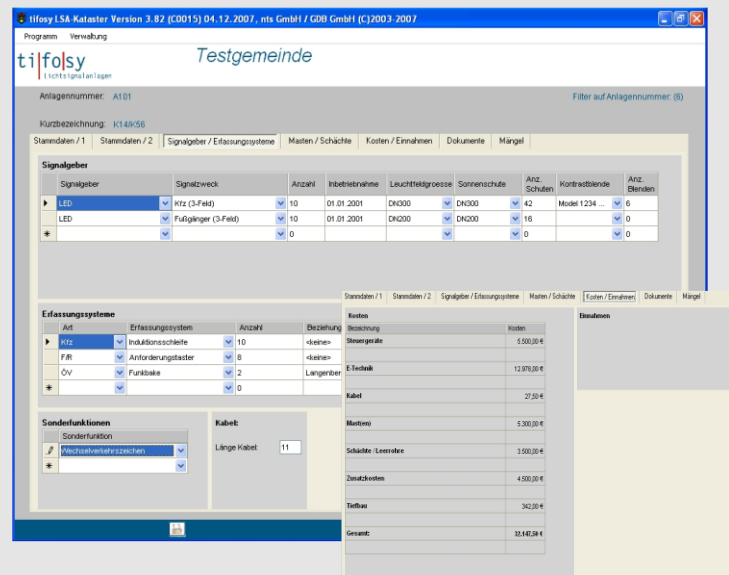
tifosy LSA-Kataster Version 3.82 (C0015) 04.12.2007, nts GmbH / GDB GmbH (C)2003-2007

Programm Verwaltung

ti|fo|sy lichtsignalanlagen

Testgemeinde

Anlagennummer: A101

Filter auf Anlagennummer: (6)

Kurzbezeichnung: K14/K56

Stammdaten / 1 | Stammdaten / 2 | Signalgeber / Erfassungssysteme | Masten / Schächte | Kosten / Einnahmen | Dokumente | Mängel

Signalgeber

| | Signalgeber | Signalzweck | Anzahl | Inbetriebnahme | Leuchtfeldgroesse | Sonnenschute | Anz. Schuten | Kontrastblende | Anz. Blenden |
|---|---|---|---|---|---|---|---|---|---|
| ▶ | LED | Kfz (3-Feld) | 10 | 01.01.2001 | DN300 | DN300 | 42 | Model 1234 ... | 6 |
| | LED | Fußgänger (3-Feld) | 10 | 01.01.2001 | DN200 | DN200 | 16 | | 0 |
| * | | | 0 | | | | 0 | | 0 |

Erfassungssysteme

| | Art | Erfassungssystem | Anzahl | Beziehung |
|---|---|---|---|---|
| ▶ | Kfz | Induktionsschleife | 10 | <keine> |
| | F/R | Anforderungstaster | 8 | <keine> |
| | ÖV | Funkbake | 2 | Langenber |
| * | | | 0 | |

Sonderfunktionen

| | Sonderfunktion |
|---|---|
| ✎ | Wechselverkehrszeichen |
| * | |

Kabel:

Länge Kabel: 11

Stammdaten / 1 | Stammdaten / 2 | Signalgeber / Erfassungssysteme | Masten / Schächte | Kosten / Einnahmen | Dokumente | Mängel

Kosten

| Bezeichnung | Kosten |
|---|---|
| Steuergeräte | 5.500,00 € |
| E-Technik | 12.978,00 € |
| Kabel | 27,50 € |
| Mast(en) | 5.300,00 € |
| Schächte / Leerrohre | 3.500,00 € |
| Zusatzkosten | 4.500,00 € |
| Tiefbau | 342,00 € |
| Gesamt: | 32.147,50 € |

Einnahmen